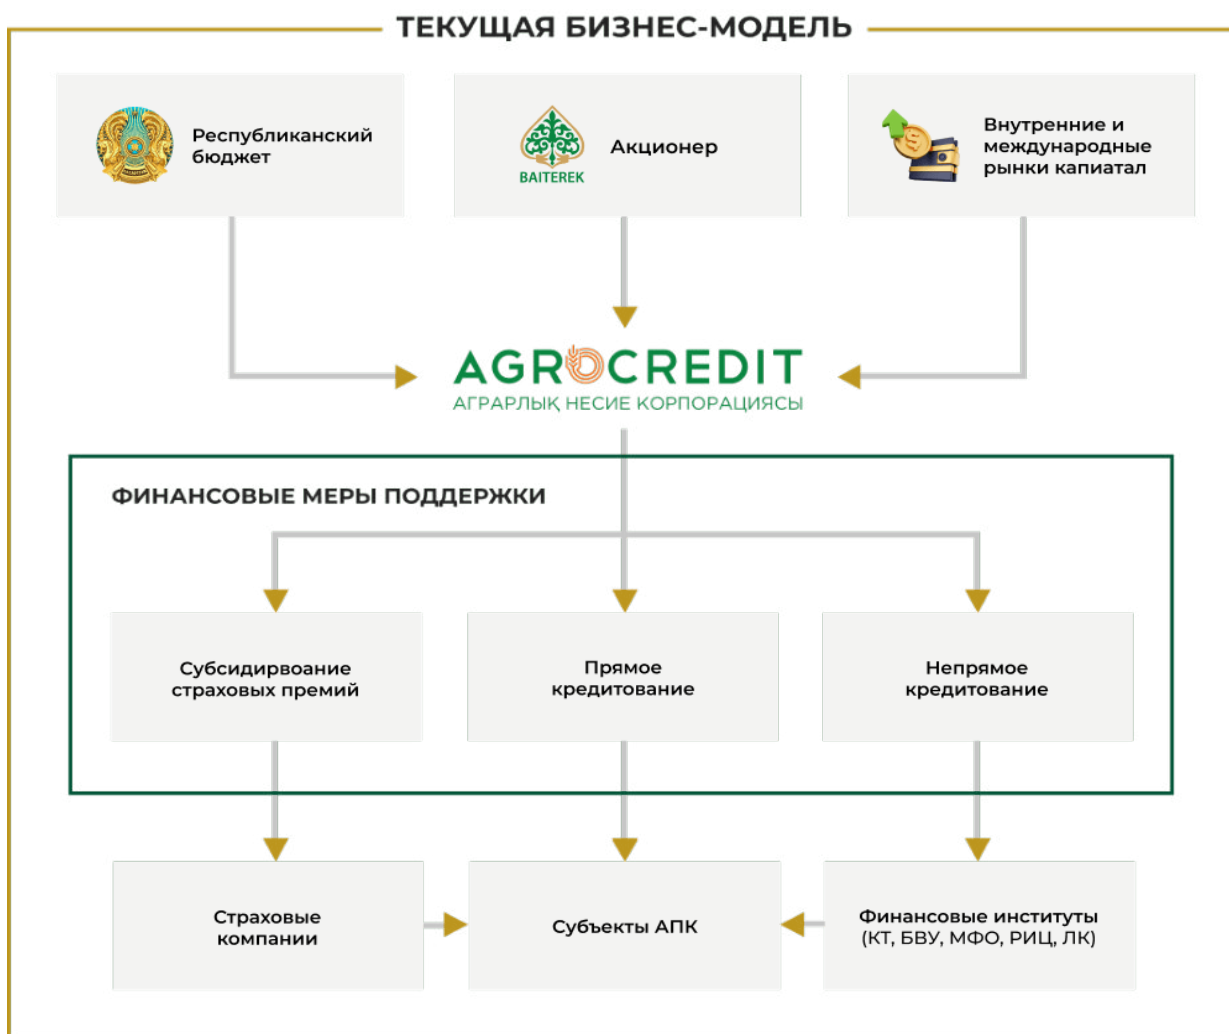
ТЕКУЩАЯ БИЗНЕС-МОДЕЛЬ

Республиканский бюджет

BAITEREK
Акционер

Внутренние и международные рынки капиатал

AGROCREDIT
АГРАРЛЫҚ НЕСИЕ КОРПОРАЦИЯСЫ

ФИНАНСОВЫЕ МЕРЫ ПОДДЕРЖКИ

Субсидирвоание страховых премий

Прямое кредитование

Непрямое кредитование

Страховые компании

Субъекты АПК

Финансовые институты (КТ, БВУ, МФО, РИЦ, ЛК)